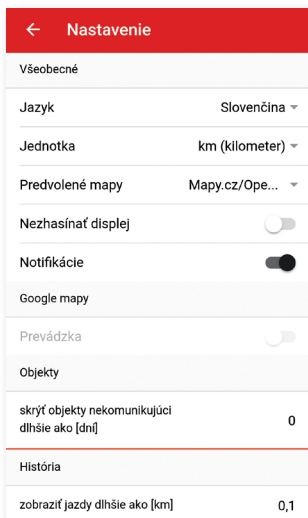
← Nastavenie

Všeobecné

Jazyk Slovenčina

Jednotka km (kilometer)

Predvolené mapy Mapy.cz/Ope...

Nezhasínať displej

Notifikácie

Google mapy

Prevádzka

Objekty

skrýť objekty nekomunikujúci dlhšie ako [dní] 0

História

zobraziť jazdy dlhšie ako [km] 0,1